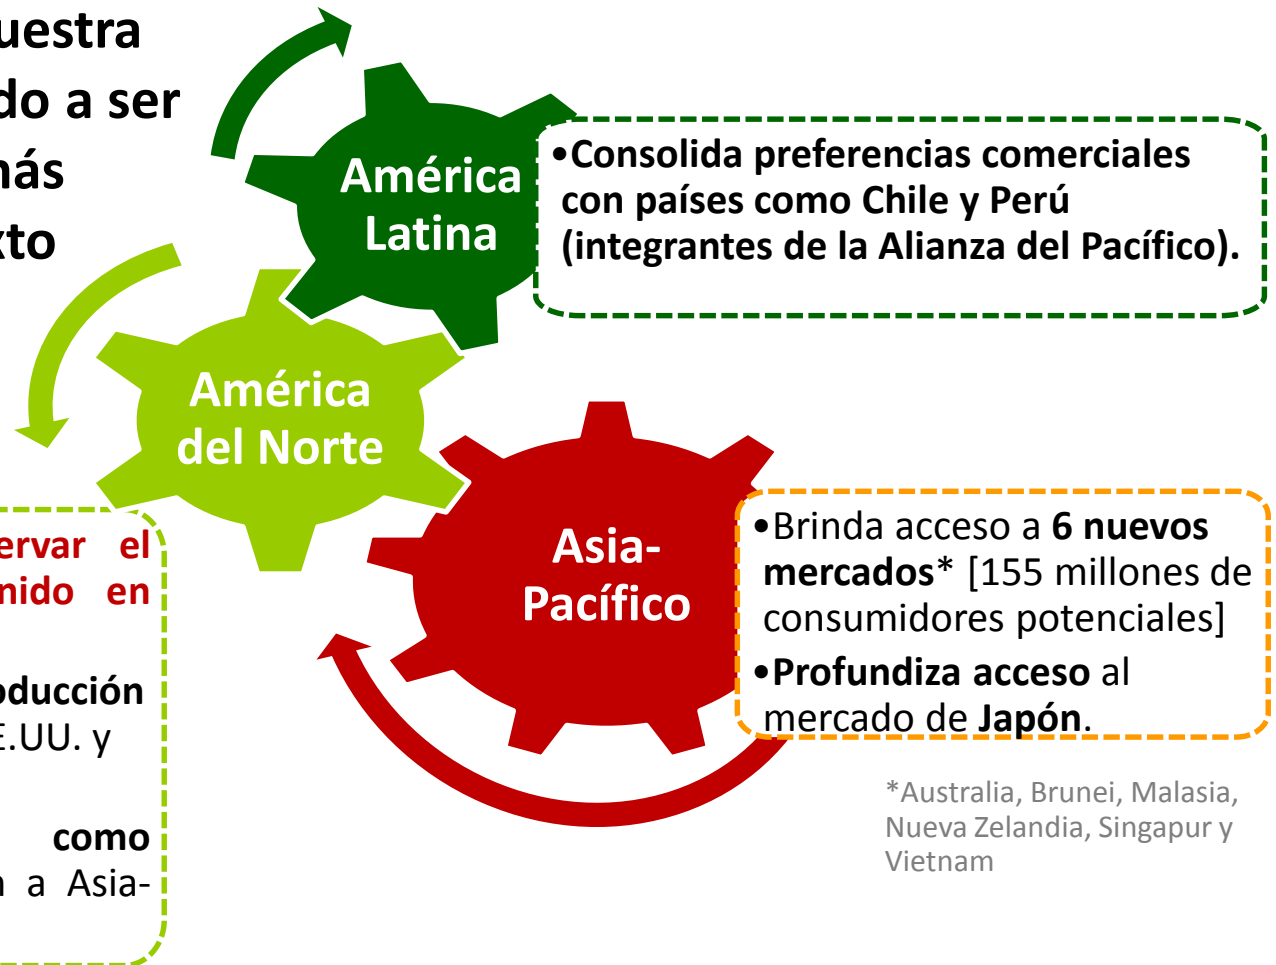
uestra
do a ser
nás
xto

América Latina

•Consolida preferencias comerciales con países como Chile y Perú (integrantes de la Alianza del Pacífico).

América del Norte

ervar el
nido en

oducción
E.UU. y

como
a Asia-

Asia-Pacífico

•Brinda acceso a **6 nuevos mercados*** [155 millones de consumidores potenciales]
•**Profundiza acceso** al mercado de **Japón**.

*Australia, Brunei, Malasia, Nueva Zelandia, Singapur y Vietnam